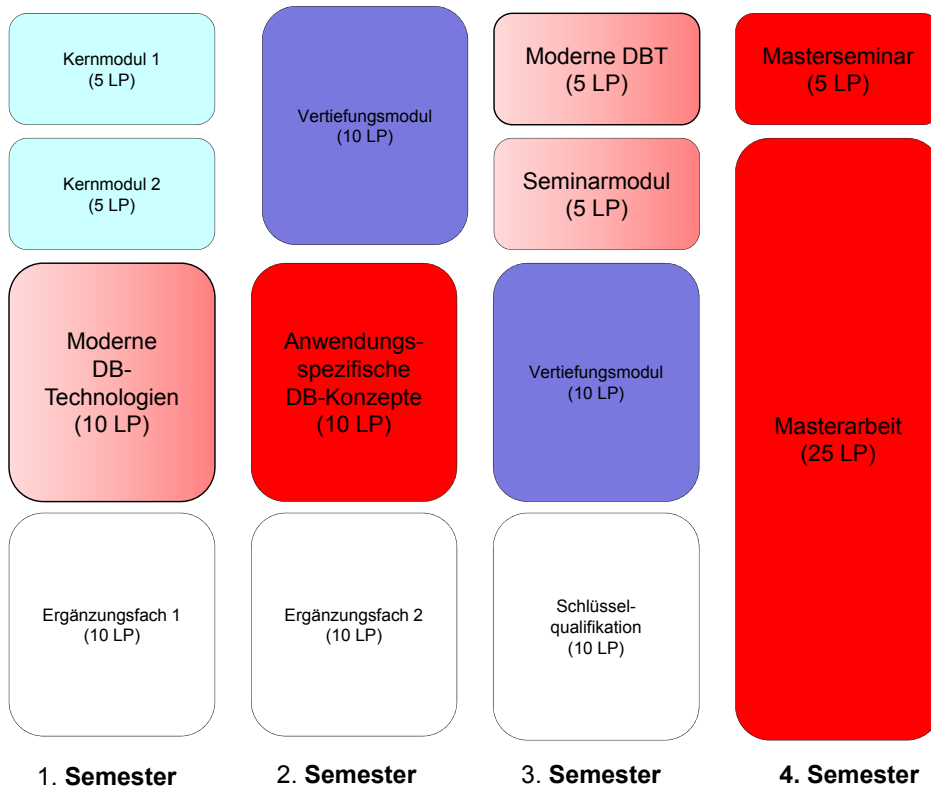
Kernmodul 1
(5 LP)

Kernmodul 2
(5 LP)

Moderne DB-Technologien
(10 LP)

Ergänzungsfach 1
(10 LP)

1. **Semester**

Vertiefungsmodul
(10 LP)

Anwendungsspezifische DB-Konzepte
(10 LP)

Ergänzungsfach 2
(10 LP)

2. **Semester**

Moderne DBT
(5 LP)

Seminarmodul
(5 LP)

Vertiefungsmodul
(10 LP)

Schlüsselqualifikation
(10 LP)

3. **Semester**

Masterseminar
(5 LP)

Masterarbeit
(25 LP)

**4. Semester**